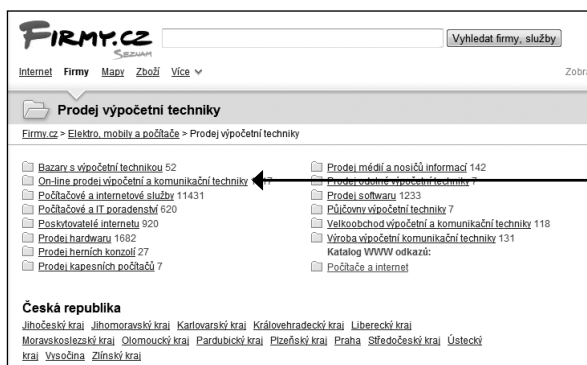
FIRMY.CZ
SEZNAM

Vyhledat firmy, služby

Internet Firmy Mapy Zboží Více

Zobra

Prodej výpočetní techniky

Firmy.cz > Elektro, mobily a počítače > Prodej výpočetní techniky

Bazary s výpočetní technikou 52
On-line prodej výpočetní a komunikační techniky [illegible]7
Počítačové a internetové služby 11431
Počítačové a IT poradenství 620
Poskytovatelé internetu 920
Prodej hardwaru 1682
Prodej herních konzolí 27
Prodej kapesních počítačů 7

Prodej médií a nosičů informací 142
Prodej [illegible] výpočetní techniky 7
Prodej softwaru 1233
Půjčovny výpočetní techniky 7
Velkoobchod výpočetní a komunikační techniky 118
Výroba výpočetní komunikační techniky 131
Katalog WWW odkazů:
Počítače a internet

Česká republika
Jihočeský kraj Jihomoravský kraj Karlovarský kraj Královehradecký kraj Liberecký kraj Moravskoslezský kraj Olomoucký kraj Pardubický kraj Plzeňský kraj Praha Středočeský kraj Ústecký kraj Vysočina Zlínský kraj